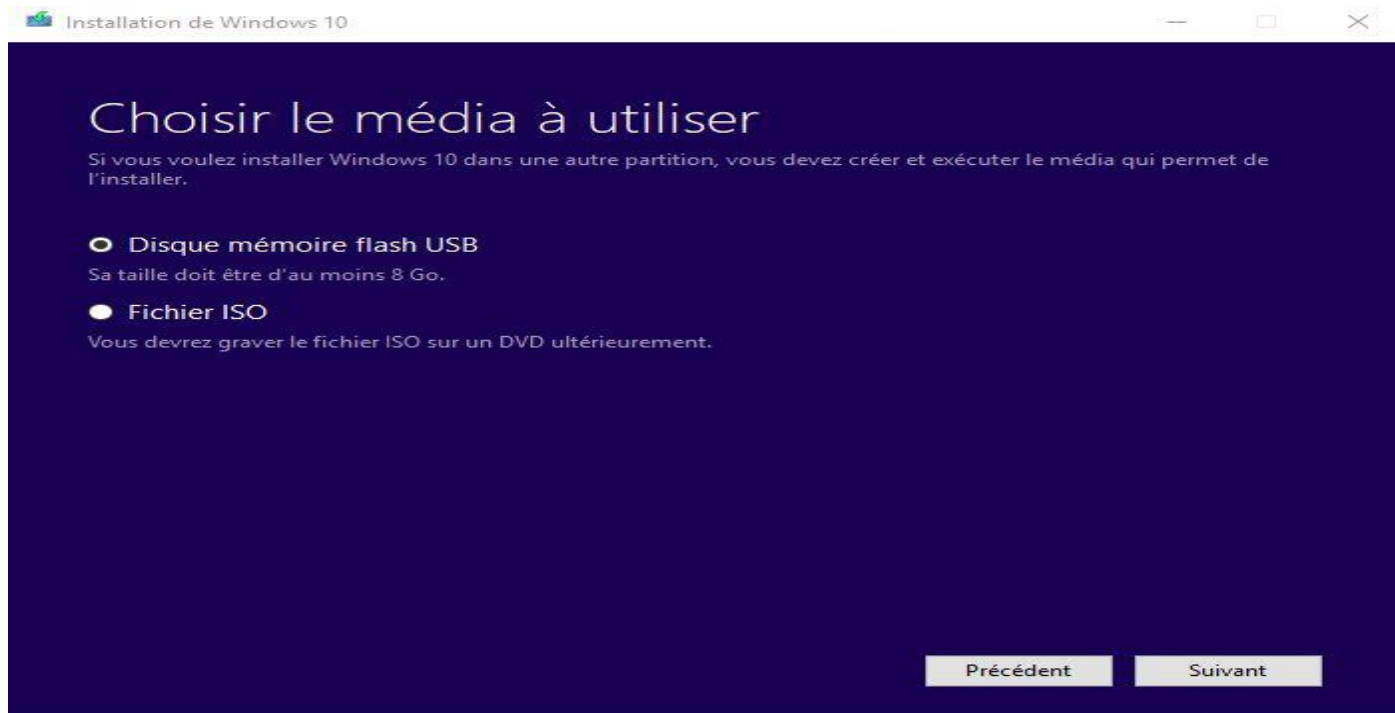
Installation de Windows 10

Choisir le média à utiliser

Si vous voulez installer Windows 10 dans une autre partition, vous devez créer et exécuter le média qui permet de l'installer.

Disque mémoire flash USB

Sa taille doit être d'au moins 8 Go.

Fichier ISO

Vous devrez graver le fichier ISO sur un DVD ultérieurement.

Précédent

Suivant